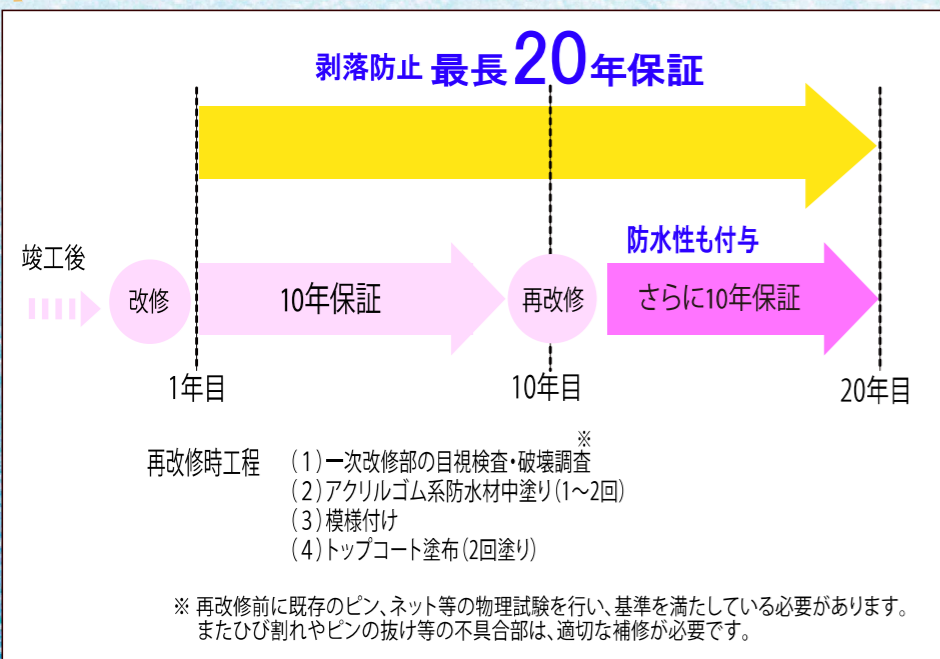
剥落防止 最長20年保証

竣工後

改修

10年保証

再改修

防水性も付与

さらに10年保証

1年目

10年目

20年目

再改修時工程 (1)一次改修部の目視検査・破壊調査※
(2)アクリルゴム系防水材中塗り(1~2回)
(3)模様付け
(4)トップコート塗布(2回塗り)

※ 再改修前に既存のピン、ネット等の物理試験を行い、基準を満たしている必要があります。
またひび割れやピンの抜け等の不具合部は、適切な補修が必要です。